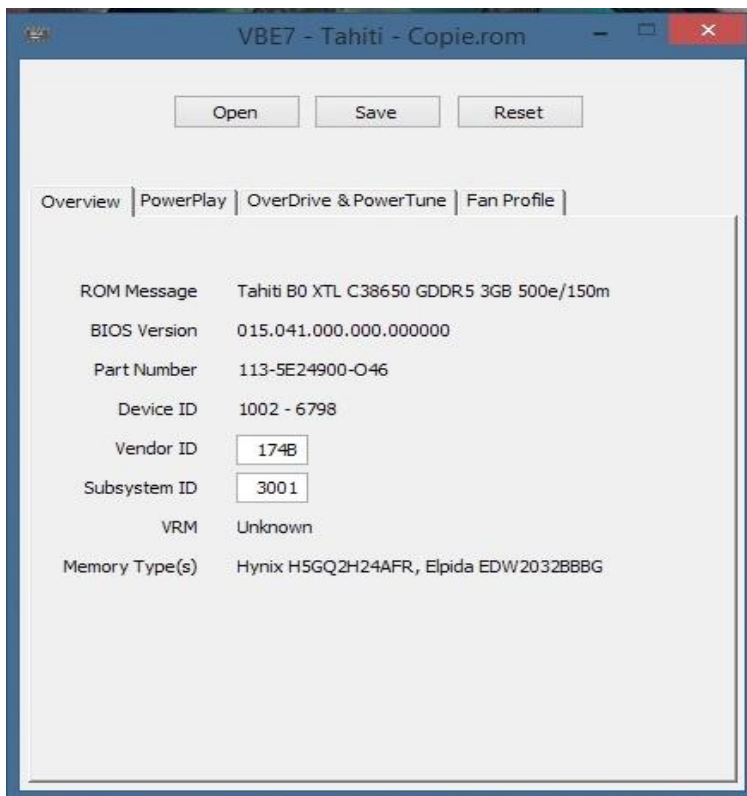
VBE7 - Tahiti - Copie.rom

Open Save Reset

Overview | PowerPlay | OverDrive & PowerTune | Fan Profile

ROM Message Tahiti B0 XTL C38650 GDDR5 3GB 500e/150m
BIOS Version 015.041.000.000.000000
Part Number 113-5E24900-O46
Device ID 1002 - 6798
Vendor ID 174B
Subsystem ID 3001
VRM Unknown
Memory Type(s) Hynix H5GQ2H24AFR, Elpida EDW2032BBBG